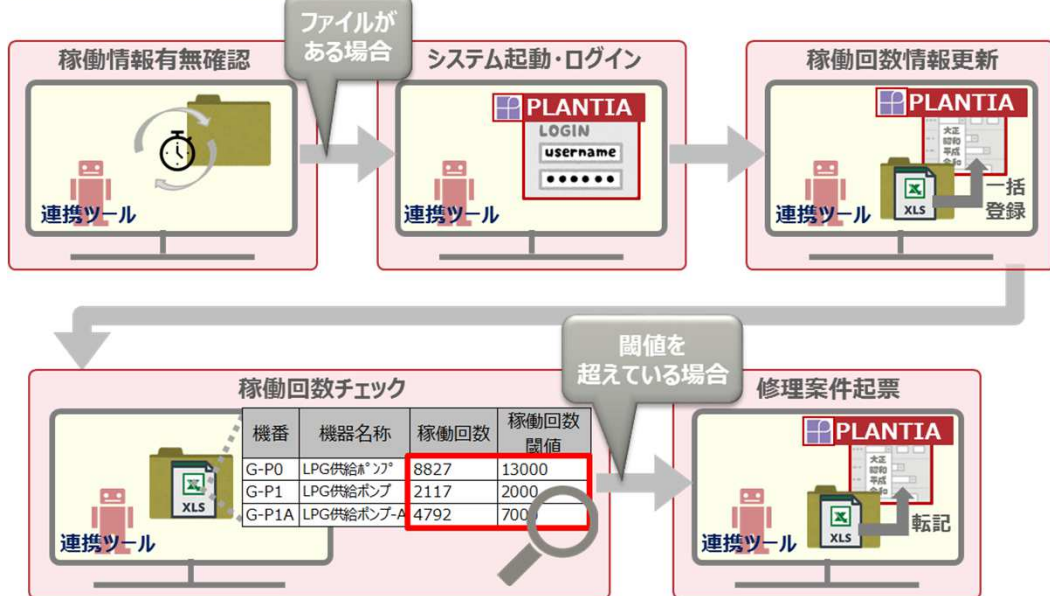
稼働情報有無確認

連携ツール

ファイルがある場合

システム起動・ログイン

PLANTIA

LOGIN

username

••••••

連携ツール

稼働回数情報更新

PLANTIA

大正
昭和
平成
令和

XLS

一括登録

連携ツール

稼働回数チェック

| 機番 | 機器名称 | 稼働回数 | 稼働回数閾値 |
|---|---|---|---|
| G-P0 | LPG供給ﾎﾟﾝﾌﾟ | 8827 | 13000 |
| G-P1 | LPG供給ポンプ | 2117 | 2000 |
| G-P1A | LPG供給ポンプ-A | 4792 | 700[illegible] |

XLS

連携ツール

閾値を超えている場合

修理案件起票

PLANTIA

大正
昭和
平成
令和

XLS

転記

連携ツール